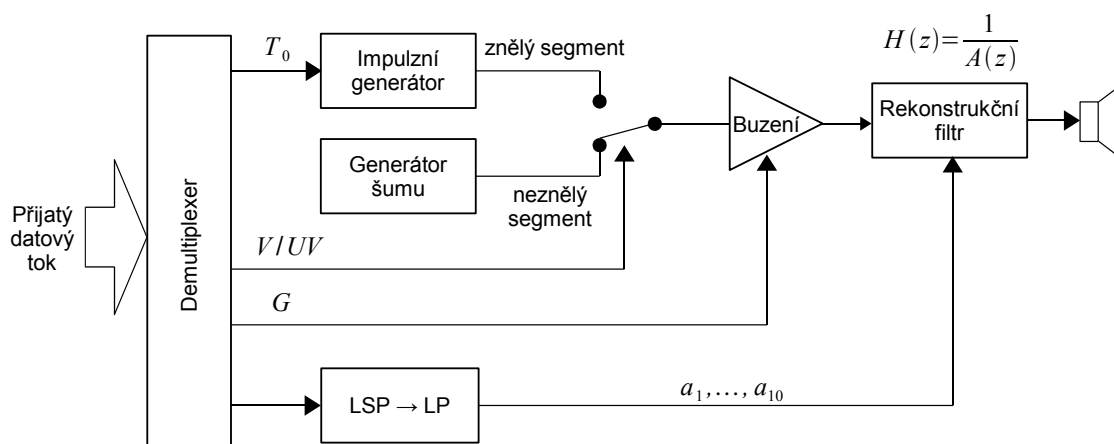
$H(z)=\frac{1}{A(z)}$

$T_0$

Impulzní generátor

znělý segment

Generátor šumu

neznělý segment

Buzení

Rekonstrukční filtr

Přijatý datový tok

Demultiplexer

$V/UV$

$G$

LSP → LP

$a_1,\ldots,a_{10}$